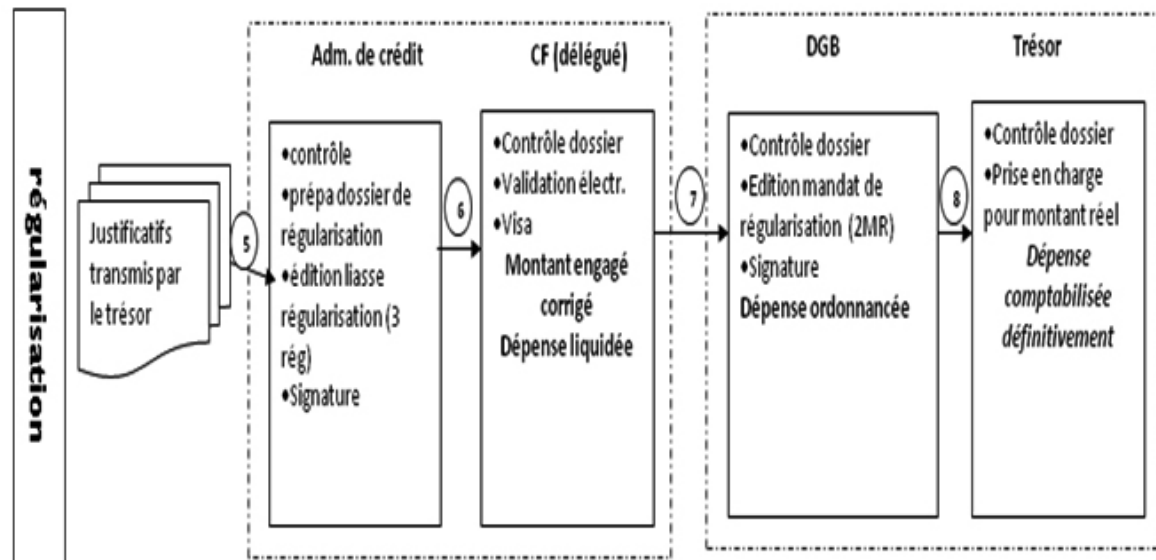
régularisation

Justificatifs transmis par le trésor

5

Adm. de crédit

•contrôle
•prépa dossier de régularisation
•édition liasse régularisation (3 rég)
•Signature

6

CF (délégué)

•Contrôle dossier
•Validation électr.
•Visa
Montant engagé corrigé
Dépense liquidée

7

DGB

•Contrôle dossier
•Edition mandat de régularisation (2MR)
•Signature
Dépense ordonnancée

8

Trésor

•Contrôle dossier
•Prise en charge pour montant réel
*Dépense comptabilisée définitivement*